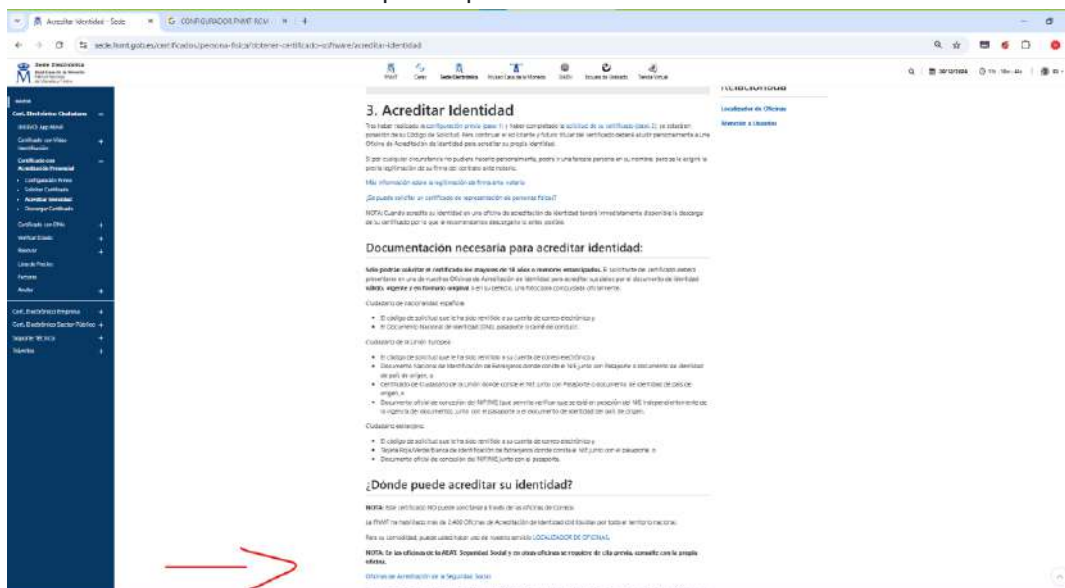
Acreditar Identidad · Sede
CONFIGURADOR FNMT RCM
sede.fnmt.gob.es/certificados/persona-fisica/obtener-certificado-software/acreditar-identidad

Sede Electrónica

FNMT | Ceres | Sede Electrónica | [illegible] | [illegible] | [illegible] | Tienda Virtual

Inicio
Cert. Electrónico Ciudadano
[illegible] App Móvil
Certificado con Vídeo Identificación
Certificado con Acreditación Presencial
Configuración Previa
Solicitar Certificado
Acreditar Identidad
Descargar Certificado
Certificado con DNIe
Verificar Estado
Renovar
Lista de Precios
Formatos
Anular
Cert. Electrónico Empresa
Cert. Electrónico Sector Público
Soporte Técnico
Trámites

3. Acreditar Identidad

Tras haber realizado la configuración previa (paso 1) y haber completado la solicitud de su certificado (paso 2) se obtendrá posesión de su Código de Solicitud. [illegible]

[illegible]

Más información sobre la legitimación de firma ante notario

¿Se puede solicitar un certificado de representación de persona física?

NOTA: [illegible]

Documentación necesaria para acreditar identidad:

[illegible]

Ciudadano de nacionalidad española:

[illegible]
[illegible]

Ciudadano de la Unión Europea:

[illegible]
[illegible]
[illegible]
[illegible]

Ciudadano extranjero:

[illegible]
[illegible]
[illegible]

¿Dónde puede acreditar su identidad?

NOTA: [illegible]

La FNMT ha habilitado más de 2.400 Oficinas de Acreditación de Identidad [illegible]

Para su comodidad, puede usted hacer uso de nuestro servicio LOCALIZADOR DE OFICINAS.

NOTA: En las oficinas de la AEAT, Seguridad Social y en otras oficinas se requiere de cita previa, consulte con la propia oficina.

Oficinas de Acreditación de la Seguridad Social

Relacionada
Localizador de Oficinas
Atención a Usuarios